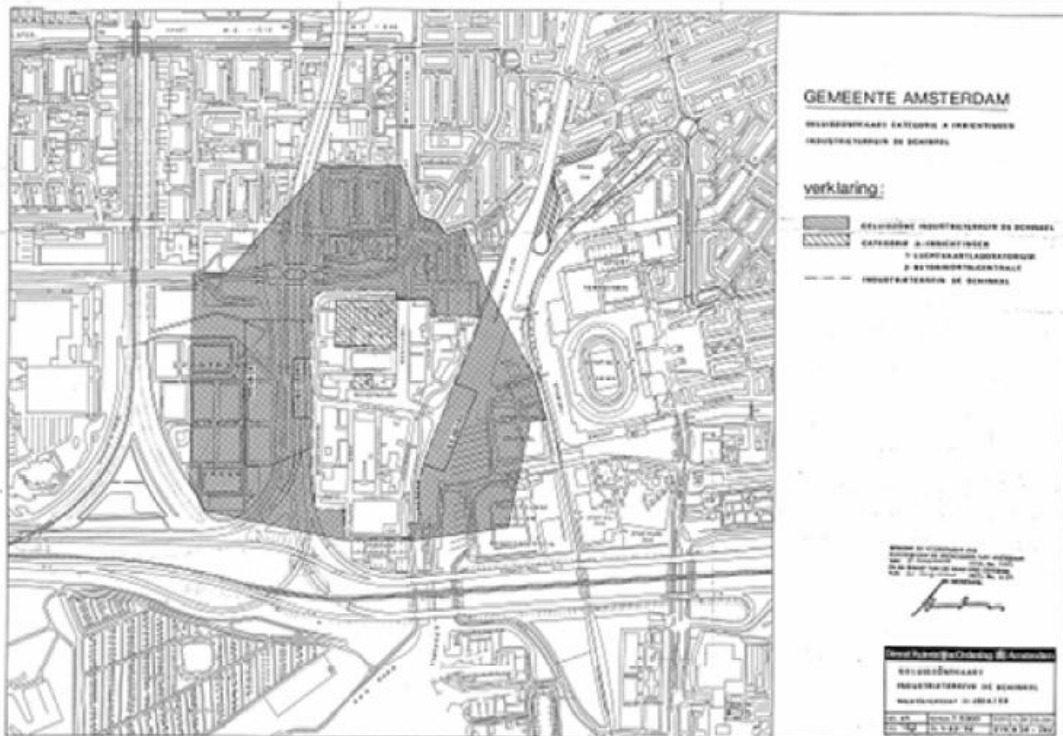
GEMEENTE AMSTERDAM

GELUIDSZONEKAART CATEGORIE A INRICHTINGEN
INDUSTRIETERREIN DE SCHINKEL

verklaring:

GELUIDSZONE INDUSTRIETERREIN DE SCHINKEL
CATEGORIE A INRICHTINGEN
1 LUCHTVAARTLABORATORIUM
2 BETONMORTELCENTRALE
INDUSTRIETERREIN DE SCHINKEL

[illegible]

Dienst Ruimtelijke Ordening Amsterdam
GELUIDSZONEKAART
INDUSTRIETERREIN DE SCHINKEL
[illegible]